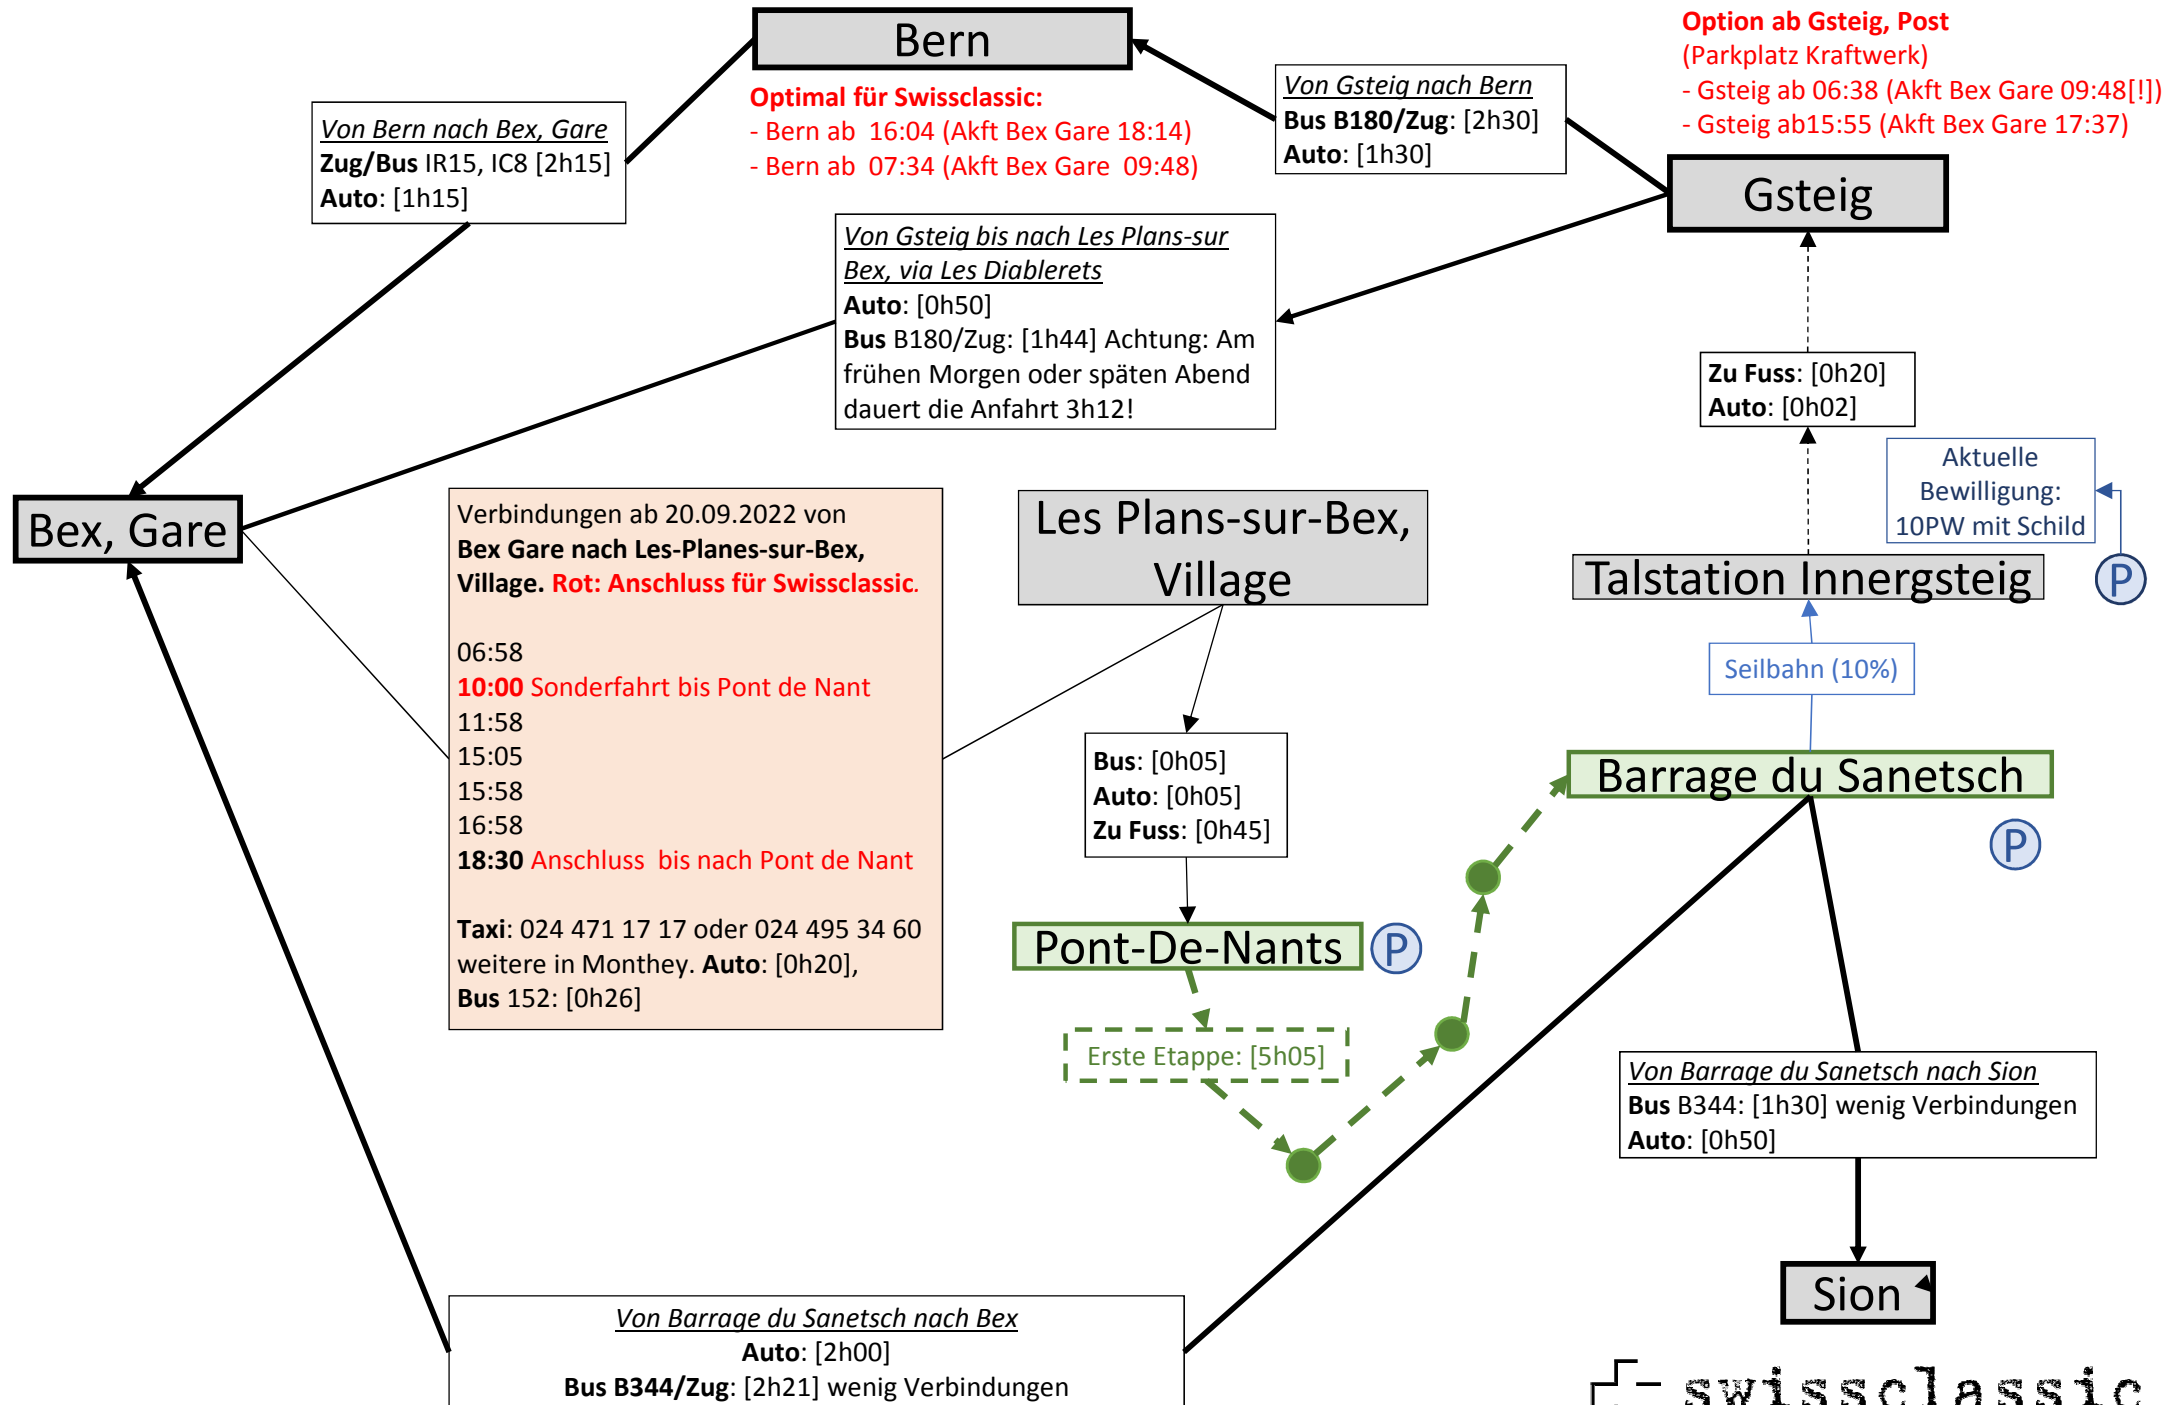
Bern

Option ab Gsteig, Post
(Parkplatz Kraftwerk)
- Gsteig ab 06:38 (Akft Bex Gare 09:48[!])
- Gsteig ab15:55 (Akft Bex Gare 17:37)

Von Bern nach Bex, Gare
**Zug/Bus** IR15, IC8 [2h15]
**Auto**: [1h15]

Optimal für Swissclassic:
- Bern ab 16:04 (Akft Bex Gare 18:14)
- Bern ab 07:34 (Akft Bex Gare 09:48)

Von Gsteig nach Bern
**Bus B180/Zug**: [2h30]
**Auto**: [1h30]

Gsteig

Von Gsteig bis nach Les Plans-sur Bex, via Les Diablerets
**Auto**: [0h50]
**Bus** B180/Zug: [1h44] Achtung: Am frühen Morgen oder späten Abend dauert die Anfahrt 3h12!

Zu Fuss: [0h20]
Auto: [0h02]

Bex, Gare

Verbindungen ab 20.09.2022 von
**Bex Gare nach Les-Planes-sur-Bex, Village.** Rot: Anschluss für Swissclassic.

06:58
10:00 Sonderfahrt bis Pont de Nant
11:58
15:05
15:58
16:58
18:30 Anschluss bis nach Pont de Nant

**Taxi**: 024 471 17 17 oder 024 495 34 60 weitere in Monthey. **Auto**: [0h20],
**Bus** 152: [0h26]

Les Plans-sur-Bex, Village

Aktuelle Bewilligung: 10PW mit Schild

Talstation Innergsteig

P

Seilbahn (10%)

Bus: [0h05]
Auto: [0h05]
Zu Fuss: [0h45]

Barrage du Sanetsch

P

Pont-De-Nants

P

Erste Etappe: [5h05]

Von Barrage du Sanetsch nach Sion
**Bus** B344: [1h30] wenig Verbindungen
**Auto**: [0h50]

Sion

Von Barrage du Sanetsch nach Bex
**Auto**: [2h00]
**Bus B344/Zug**: [2h21] wenig Verbindungen

swissclassic